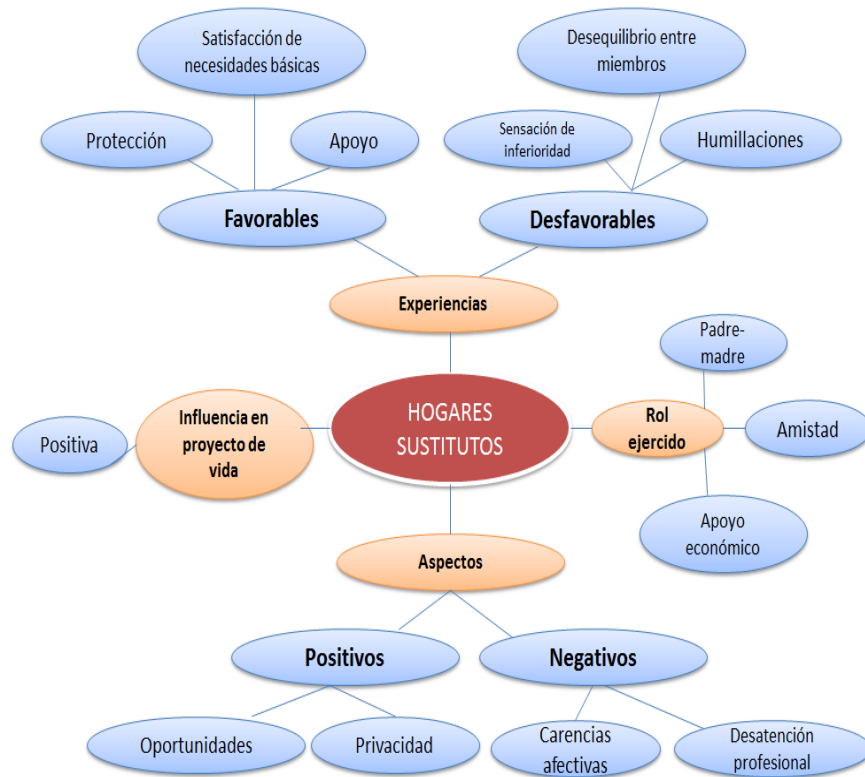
Satisfacción de necesidades básicas

Desequilibrio entre miembros

Protección

Apoyo

Sensación de inferioridad

Humillaciones

Favorables

Desfavorables

Experiencias

Padre-madre

Positiva

Influencia en proyecto de vida

HOGARES SUSTITUTOS

Rol ejercido

Amistad

Apoyo económico

Aspectos

Positivos

Negativos

Oportunidades

Privacidad

Carencias afectivas

Desatención profesional